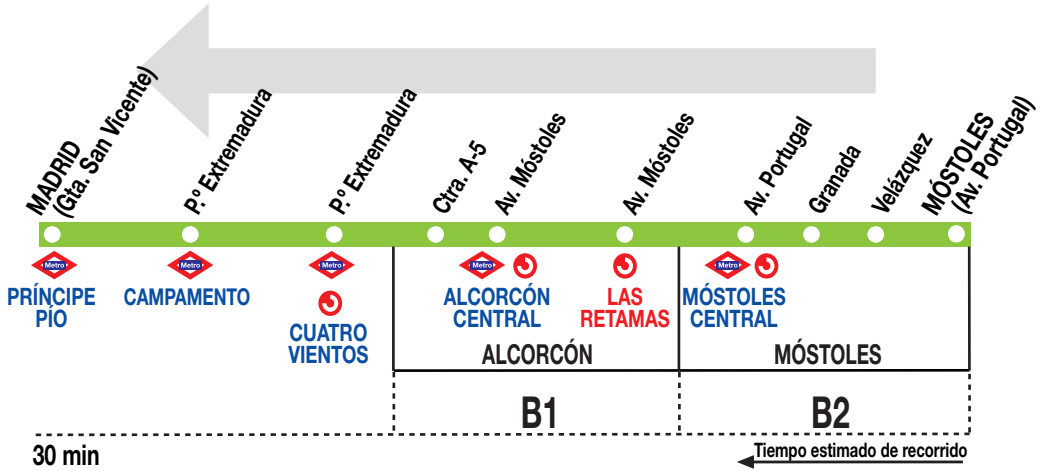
MADRID (Gta. San Vicente)

P.º Extremadura

P.º Extremadura

Ctra. A-5

Av. Móstoles

Av. Móstoles

Av. Portugal

Granada

Velázquez

MÓSTOLES (Av. Portugal)

Metro

PRÍNCIPE PÍO

Metro

CAMPAMENTO

Metro

CUATRO VIENTOS

Metro

ALCORCÓN CENTRAL

LAS RETAMAS

Metro

MÓSTOLES CENTRAL

ALCORCÓN

MÓSTOLES

B1

B2

30 min

Tiempo estimado de recorrido